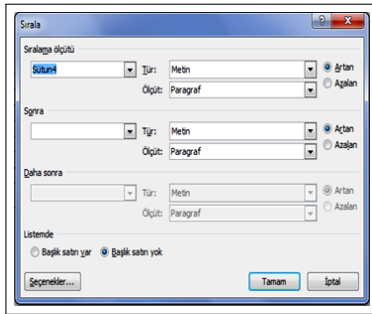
Sırala

Sıralama ölçütü
Sütun4
Tür: Metin
Ölçüt: Paragraf
Artan
Azalan

Sonra
Tür: Metin
Ölçüt: Paragraf
Artan
Azalan

Daha sonra
Tür: Metin
Ölçüt: Paragraf
Artan
Azalan

Listemde
Başlık satırı var
Başlık satırı yok

Seçenekler...
Tamam
İptal